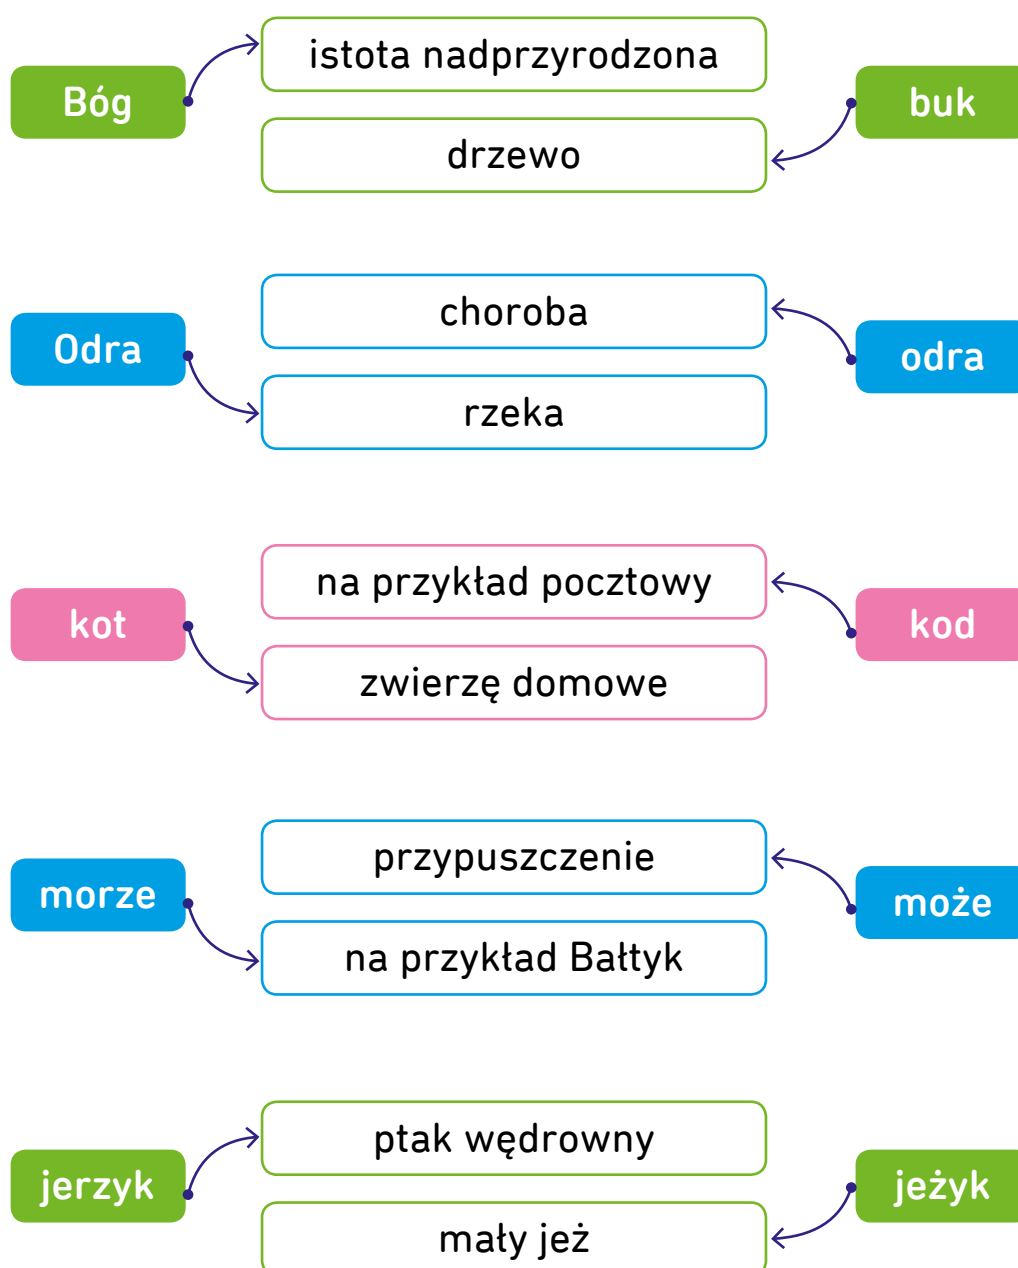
Bóg

istota nadprzyrodzona

drzewo

buk

Odra

choroba

rzeka

odra

kot

na przykład pocztowy

zwierzę domowe

kod

morze

przypuszczenie

na przykład Bałtyk

może

jerzyk

ptak wędrowny

mały jeż

jeżyk